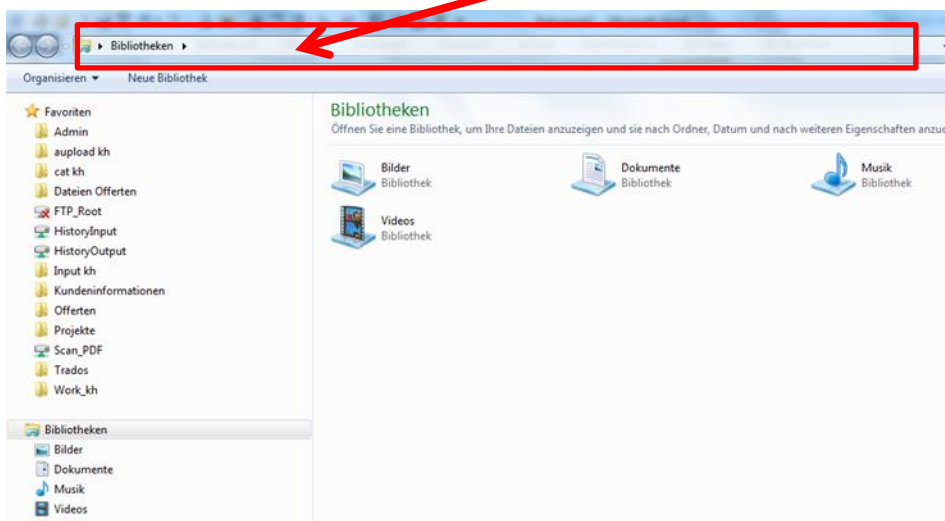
▸ Bibliotheken ▸

Organisieren ▾ Neue Bibliothek

Favoriten
Admin
aupload kh
cat kh
Dateien Offerten
FTP_Root
HistoryInput
HistoryOutput
Input kh
Kundeninformationen
Offerten
Projekte
Scan_PDF
Trados
Work_kh

Bibliotheken
Bilder
Dokumente
Musik
Videos

Bibliotheken
Öffnen Sie eine Bibliothek, um Ihre Dateien anzuzeigen und sie nach Ordner, Datum und nach weiteren Eigenschaften anzu

Bilder
Bibliothek

Dokumente
Bibliothek

Musik
Bibliothek

Videos
Bibliothek